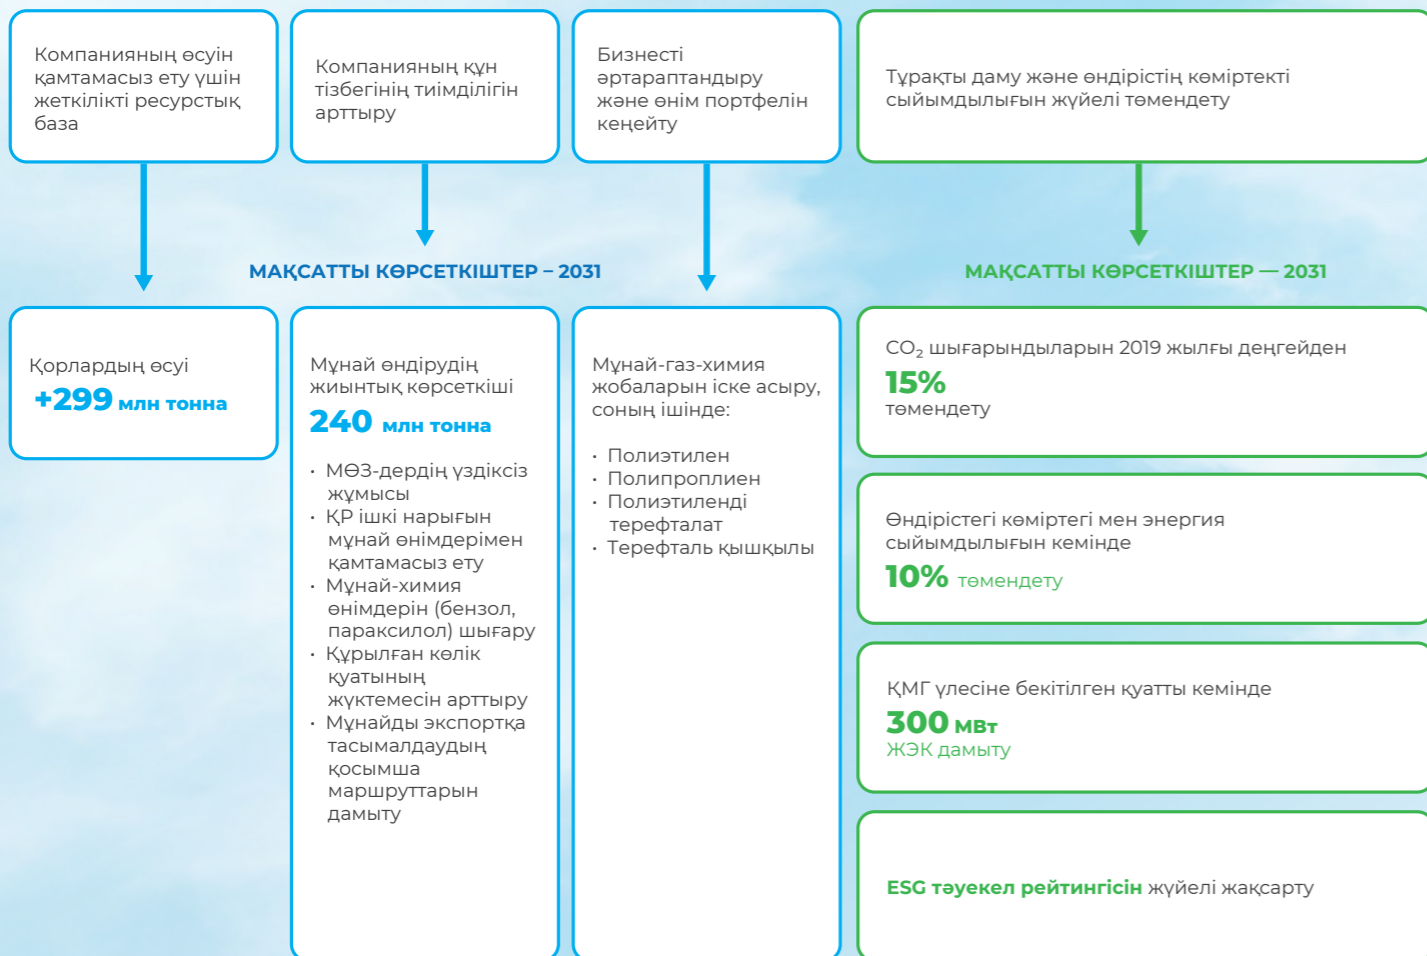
Компанияның өсуін қамтамасыз ету үшін жеткілікті ресурстық база

Компанияның құн тізбегінің тиімділігін арттыру

Бизнесті әртараптандыру және өнім портфелін кеңейту

Тұрақты даму және өндірістің көміртекті сыйымдылығын жүйелі төмендету

МАҚСАТТЫ КӨРСЕТКІШТЕР – 2031

МАҚСАТТЫ КӨРСЕТКІШТЕР — 2031

Қорлардың өсуі
+299 млн тонна

Мұнай өндірудің жиынтық көрсеткіші
240 млн тонна

· МӨЗ-дердің үздіксіз жұмысы
· ҚР ішкі нарығын мұнай өнімдерімен қамтамасыз ету
· Мұнай-химия өнімдерін (бензол, параксилол) шығару
· Құрылған көлік қуатының жүктемесін арттыру
· Мұнайды экспортқа тасымалдаудың қосымша маршруттарын дамыту

Мұнай-газ-химия жобаларын іске асыру, соның ішінде:

· Полиэтилен
· Полипроплиен
· Полиэтиленді терефталат
· Терефталь қышқылы

$CO_2$ шығарындыларын 2019 жылғы деңгейден
15%
төмендету

Өндірістегі көміртегі мен энергия сыйымдылығын кемінде
10% төмендету

ҚМГ үлесіне бекітілген қуатты кемінде
300 МВт
ЖЭК дамыту

ESG тәуекел рейтингісін жүйелі жақсарту